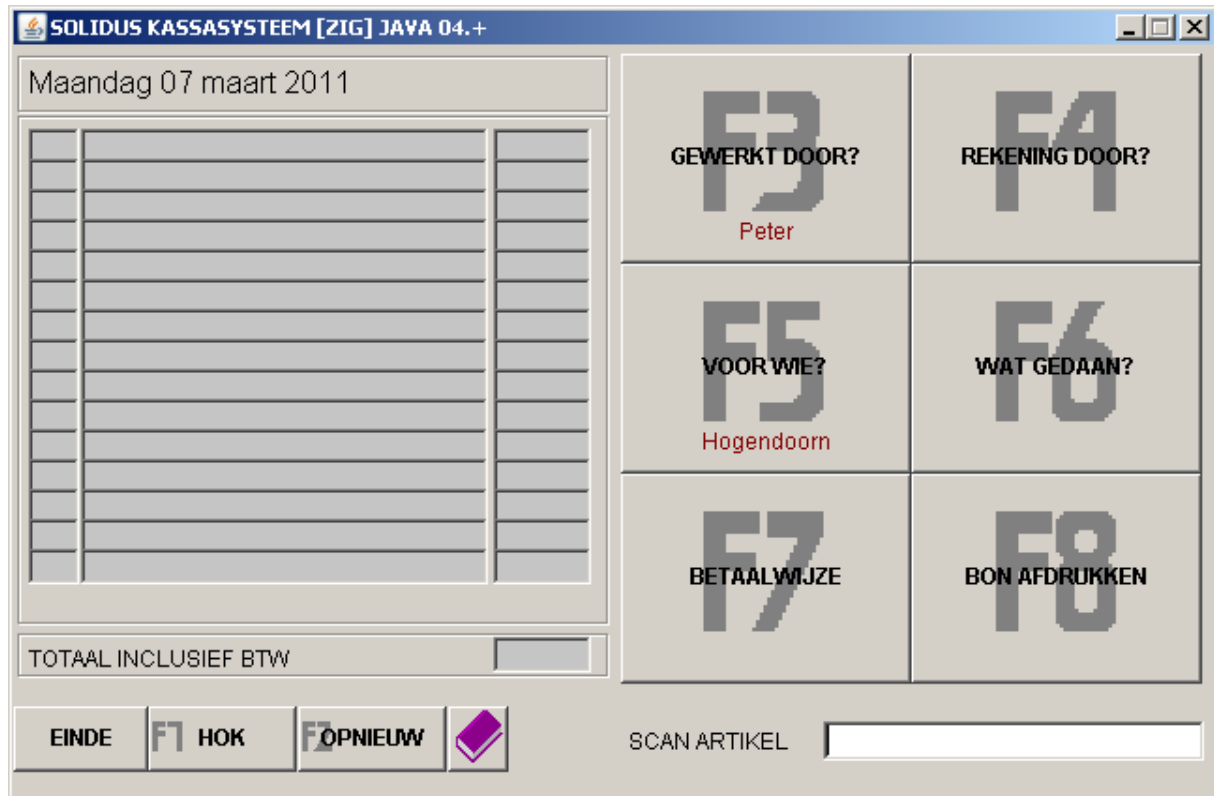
SOLIDUS KASSASYSTEEM [ZIG] JAVA 04.+

Maandag 07 maart 2011

F3 GEWERKT DOOR? Peter

F4 REKENING DOOR?

F5 VOOR WIE? Hogendoorn

F6 WAT GEDAAN?

F7 BETAALWIJZE

F8 BON AFDRUKKEN

TOTAAL INCLUSIEF BTW

EINDE

F1 HOK

F2 OPNIEUW

SCAN ARTIKEL